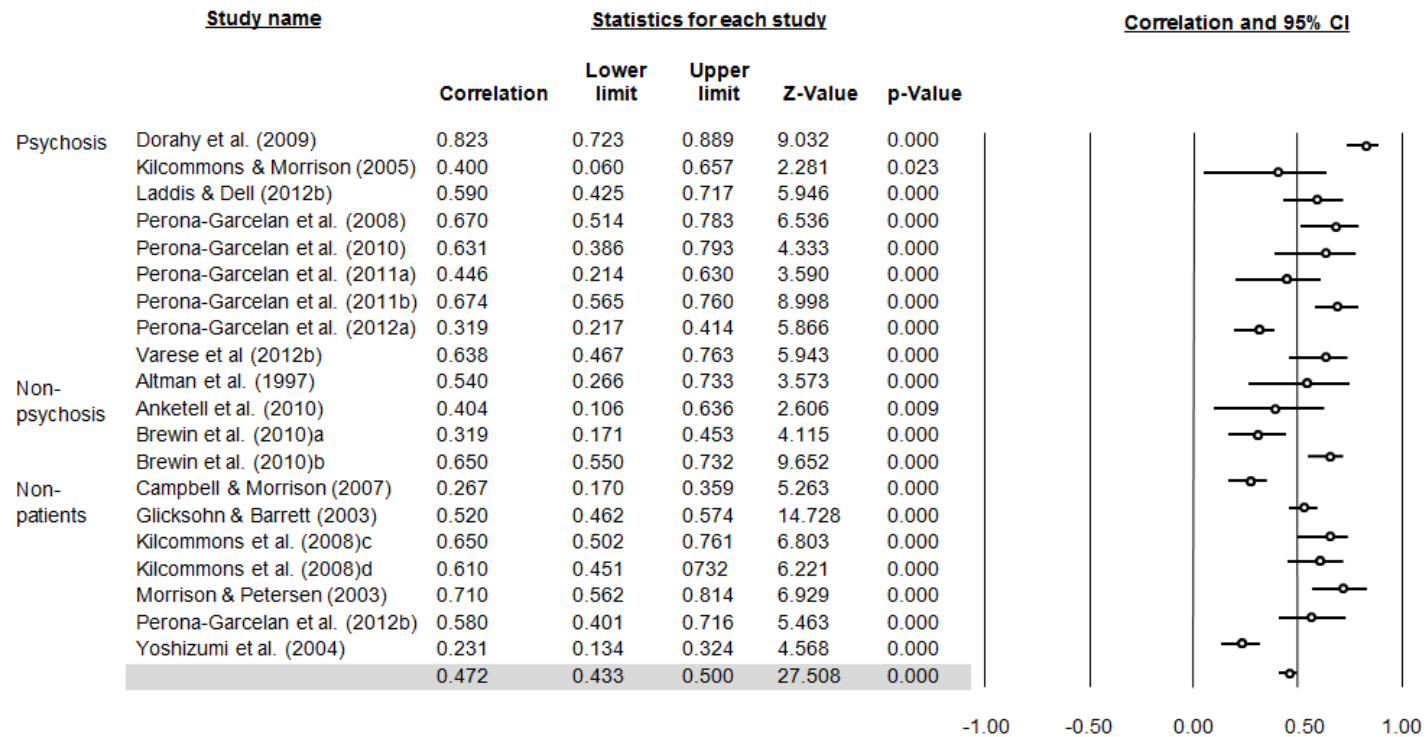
| | Study name | Correlation | Lower limit | Upper limit | Z-Value | p-Value |
|---|---|---|---|---|---|---|
| Psychosis | Dorahy et al. (2009) | 0.823 | 0.723 | 0.889 | 9.032 | 0.000 |
| | Kilcommons & Morrison (2005) | 0.400 | 0.060 | 0.657 | 2.281 | 0.023 |
| | Laddis & Dell (2012b) | 0.590 | 0.425 | 0.717 | 5.946 | 0.000 |
| | Perona-Garcelan et al. (2008) | 0.670 | 0.514 | 0.783 | 6.536 | 0.000 |
| | Perona-Garcelan et al. (2010) | 0.631 | 0.386 | 0.793 | 4.333 | 0.000 |
| | Perona-Garcelan et al. (2011a) | 0.446 | 0.214 | 0.630 | 3.590 | 0.000 |
| | Perona-Garcelan et al. (2011b) | 0.674 | 0.565 | 0.760 | 8.998 | 0.000 |
| | Perona-Garcelan et al. (2012a) | 0.319 | 0.217 | 0.414 | 5.866 | 0.000 |
| | Varese et al (2012b) | 0.638 | 0.467 | 0.763 | 5.943 | 0.000 |
| Non-psychosis | Altman et al. (1997) | 0.540 | 0.266 | 0.733 | 3.573 | 0.000 |
| | Anketell et al. (2010) | 0.404 | 0.106 | 0.636 | 2.606 | 0.009 |
| | Brewin et al. (2010)a | 0.319 | 0.171 | 0.453 | 4.115 | 0.000 |
| | Brewin et al. (2010)b | 0.650 | 0.550 | 0.732 | 9.652 | 0.000 |
| Non-patients | Campbell & Morrison (2007) | 0.267 | 0.170 | 0.359 | 5.263 | 0.000 |
| | Glicksohn & Barrett (2003) | 0.520 | 0.462 | 0.574 | 14.728 | 0.000 |
| | Kilcommons et al. (2008)c | 0.650 | 0.502 | 0.761 | 6.803 | 0.000 |
| | Kilcommons et al. (2008)d | 0.610 | 0.451 | 0732 | 6.221 | 0.000 |
| | Morrison & Petersen (2003) | 0.710 | 0.562 | 0.814 | 6.929 | 0.000 |
| | Perona-Garcelan et al. (2012b) | 0.580 | 0.401 | 0.716 | 5.463 | 0.000 |
| | Yoshizumi et al. (2004) | 0.231 | 0.134 | 0.324 | 4.568 | 0.000 |
| | | 0.472 | 0.433 | 0.500 | 27.508 | 0.000 |

Statistics for each study

Correlation and 95% CI

-1.00 -0.50 0.00 0.50 1.00